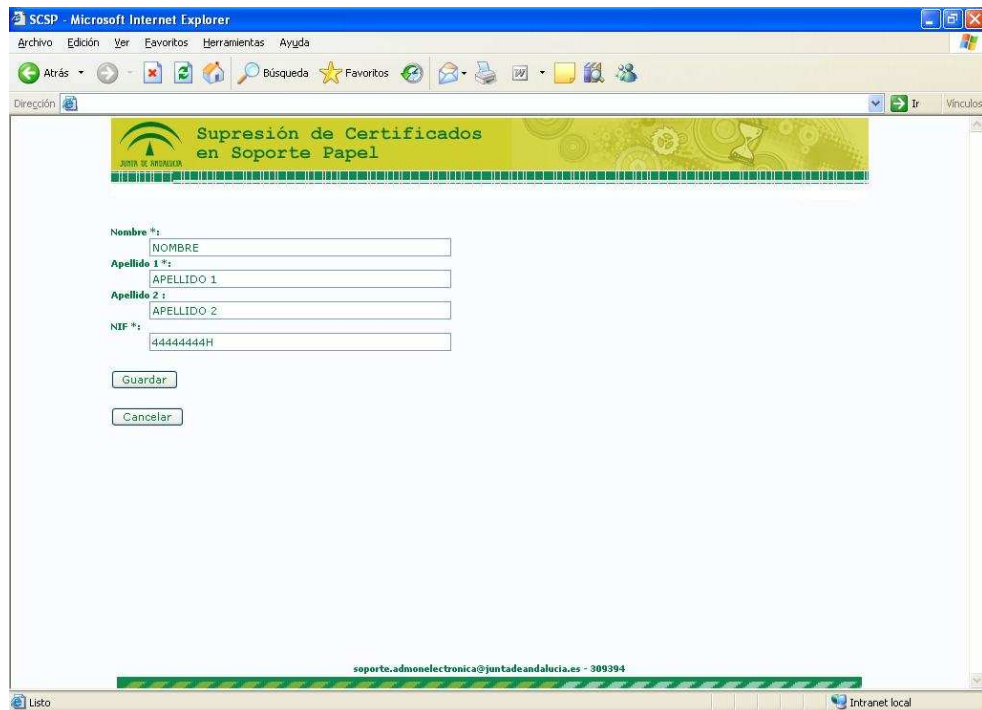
SCSP - Microsoft Internet Explorer

Archivo Edición Ver Favoritos Herramientas Ayuda

Atrás Búsqueda Favoritos

Dirección Ir Vínculos

JUNTA DE ANDALUCIA

Supresión de Certificados en Soporte Papel

Nombre *:
NOMBRE
Apellido 1 *:
APELLIDO 1
Apellido 2 :
APELLIDO 2
NIF *:
44444444H

Guardar

Cancelar

soporte.admonelectronica@juntadeandalucia.es - 309394

Listo Intranet local